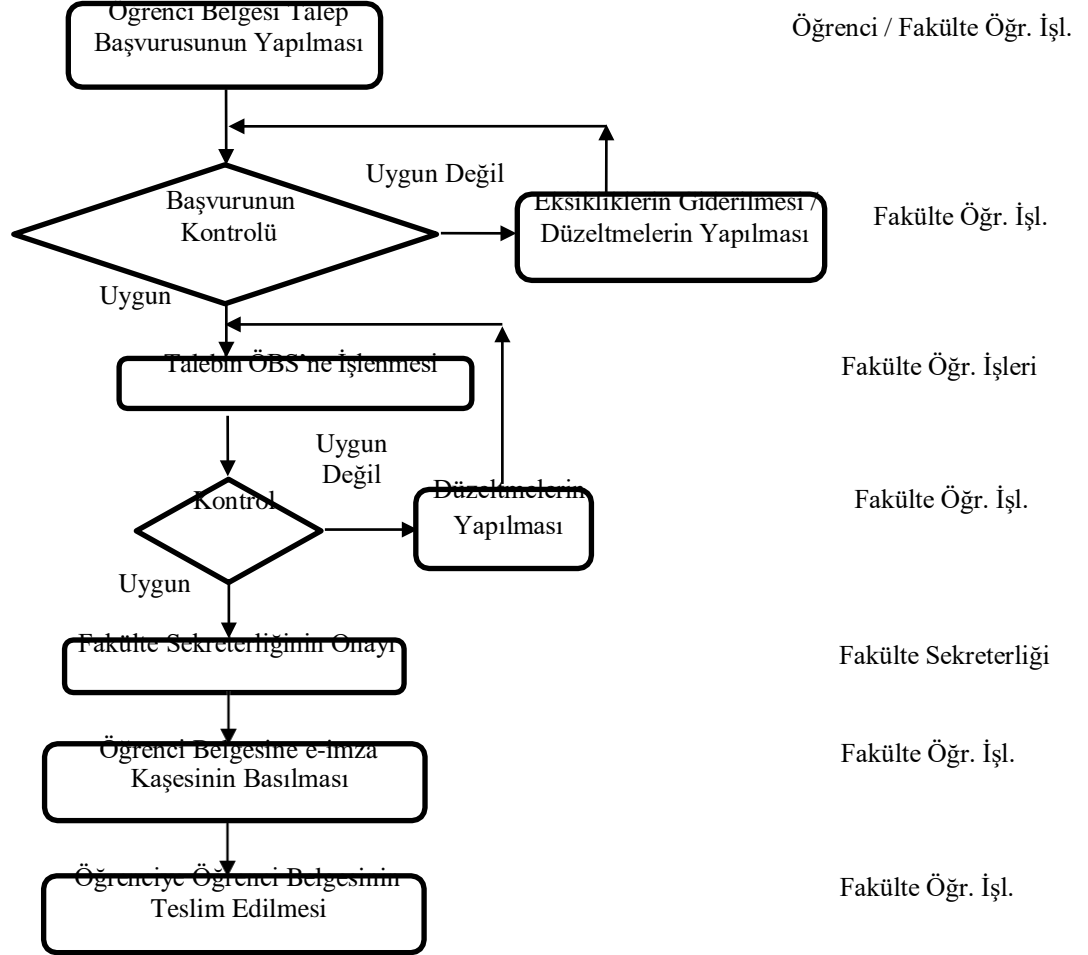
Öğrenci Belgesi Talep Başvurusunun Yapılması

Öğrenci / Fakülte Öğr. İşl.

Uygun Değil

Başvurunun Kontrolü

Eksikliklerin Giderilmesi / Düzeltmelerin Yapılması

Fakülte Öğr. İşl.

Uygun

Talebin ÖBS'ne İşlenmesi

Fakülte Öğr. İşleri

Uygun Değil

Kontrol

Düzeltmelerin Yapılması

Fakülte Öğr. İşl.

Uygun

Fakülte Sekreterliğinin Onayı

Fakülte Sekreterliği

Öğrenci Belgesine e-İmza Kaşesinin Basılması

Fakülte Öğr. İşl.

Öğrenciye Öğrenci Belgesinin Teslim Edilmesi

Fakülte Öğr. İşl.